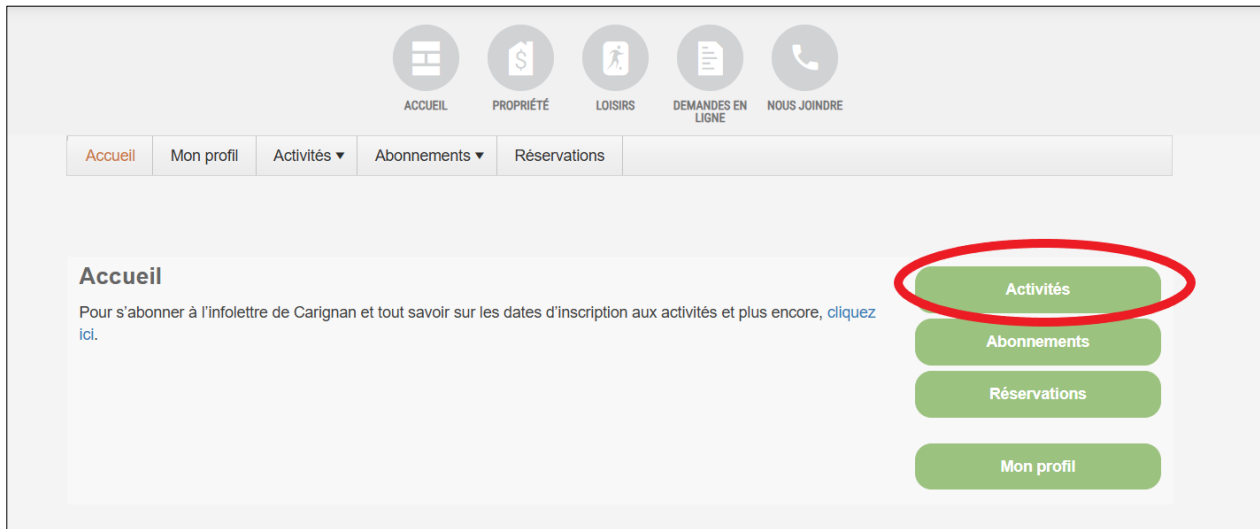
ACCUEIL PROPRIÉTÉ LOISIRS DEMANDES EN LIGNE NOUS JOINDRE

Accueil | Mon profil | Activités ▾ | Abonnements ▾ | Réservations

Accueil

Pour s'abonner à l'infolettre de Carignan et tout savoir sur les dates d'inscription aux activités et plus encore, cliquez ici.

Activités

Abonnements

Réservations

Mon profil